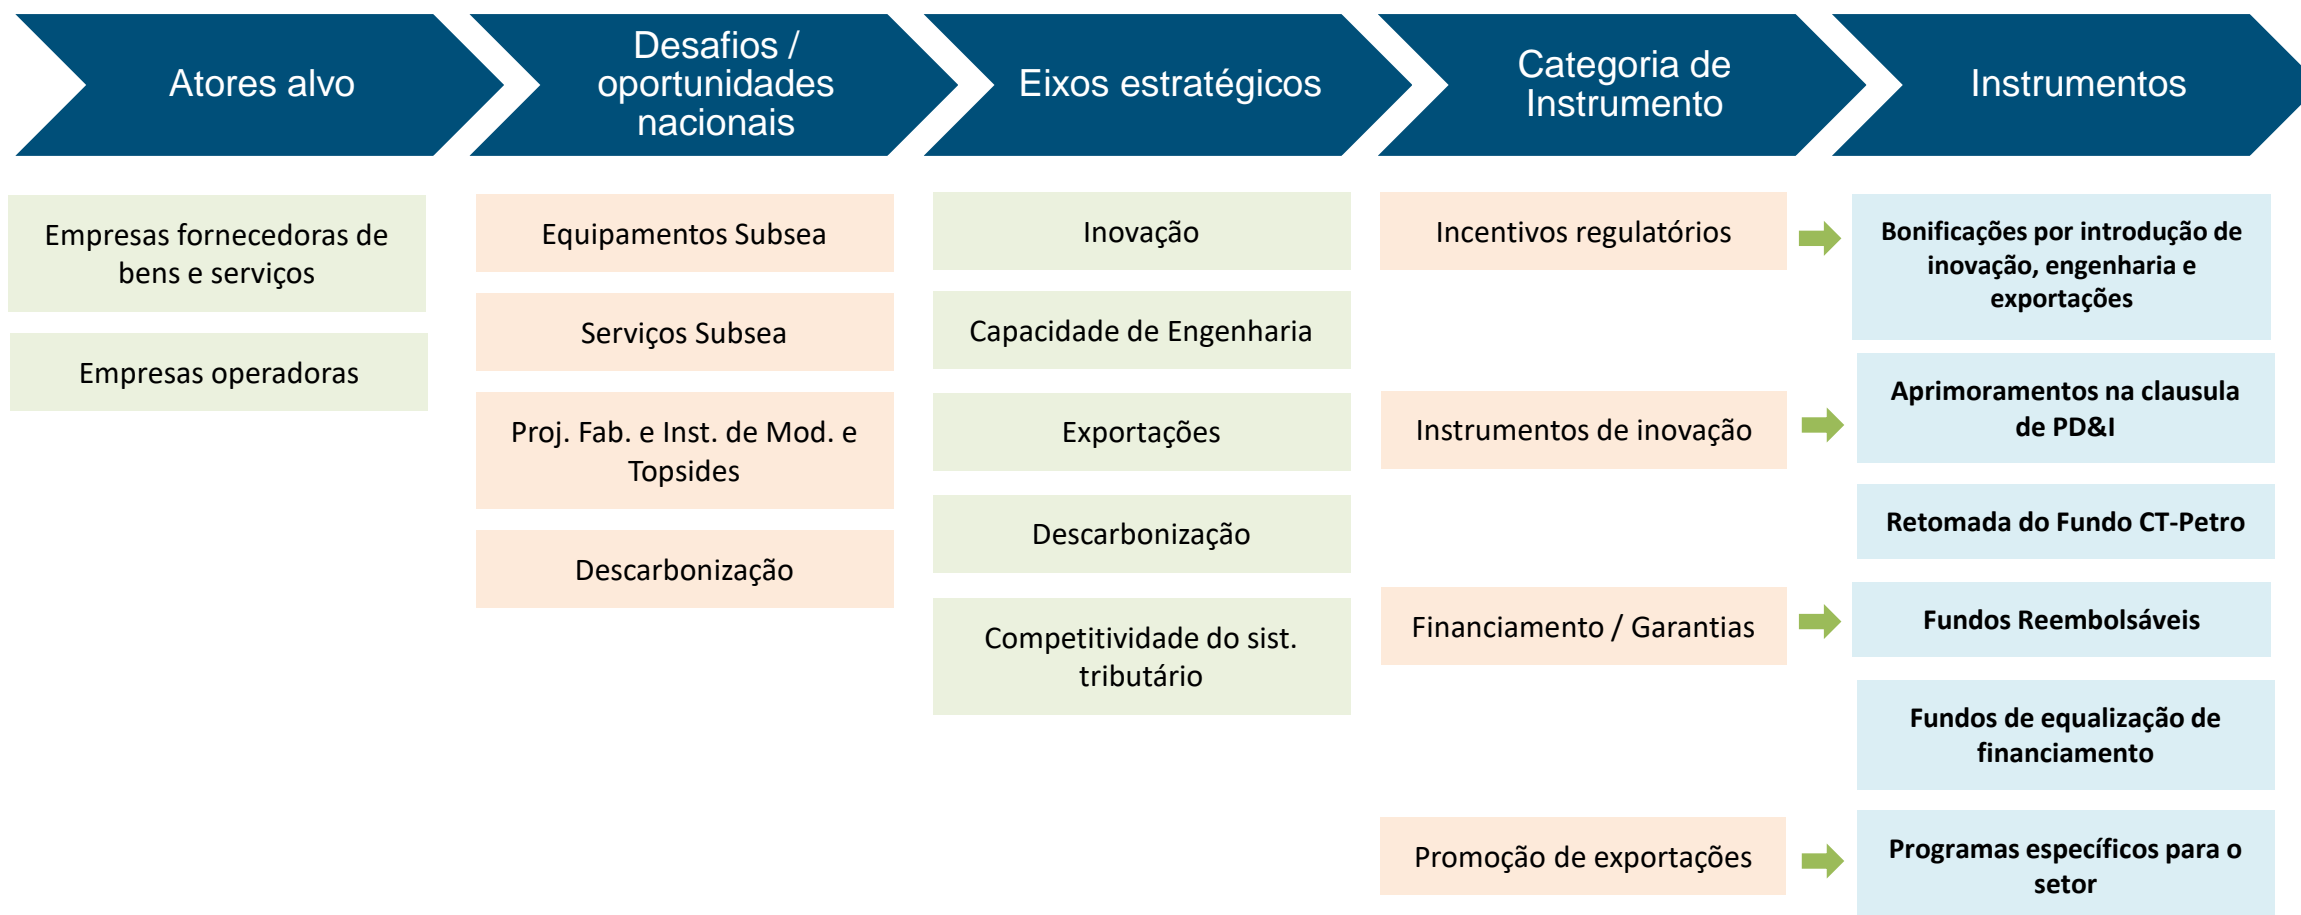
Atores alvo

Desafios / oportunidades nacionais

Eixos estratégicos

Categoria de Instrumento

Instrumentos

Empresas fornecedoras de bens e serviços

Empresas operadoras

Equipamentos Subsea

Serviços Subsea

Proj. Fab. e Inst. de Mod. e Topsides

Descarbonização

Inovação

Capacidade de Engenharia

Exportações

Descarbonização

Competitividade do sist. tributário

Incentivos regulatórios

Instrumentos de inovação

Financiamento / Garantias

Promoção de exportações

Bonificações por introdução de inovação, engenharia e exportações

Aprimoramentos na clausula de PD&I

Retomada do Fundo CT-Petro

Fundos Reembolsáveis

Fundos de equalização de financiamento

Programas específicos para o setor